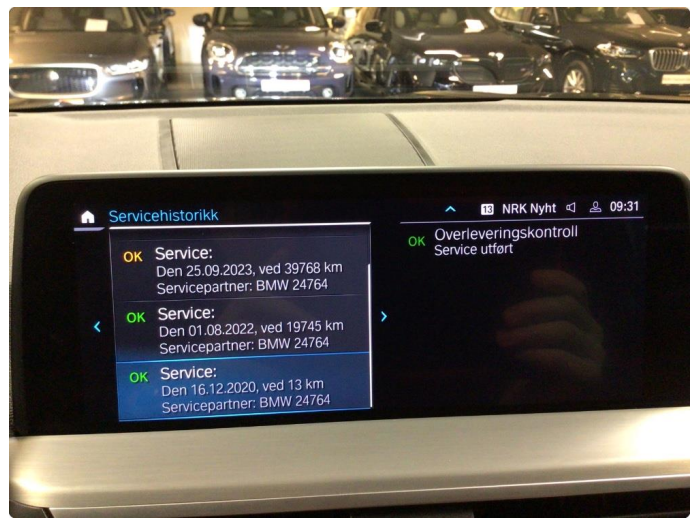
Servicehistorikk

13 NRK Nyht 09:31

OK Service:
Den 25.09.2023, ved 39768 km
Servicepartner: BMW 24764

OK Service:
Den 01.08.2022, ved 19745 km
Servicepartner: BMW 24764

OK Service:
Den 16.12.2020, ved 13 km
Servicepartner: BMW 24764

OK Overleveringskontroll
Service utført